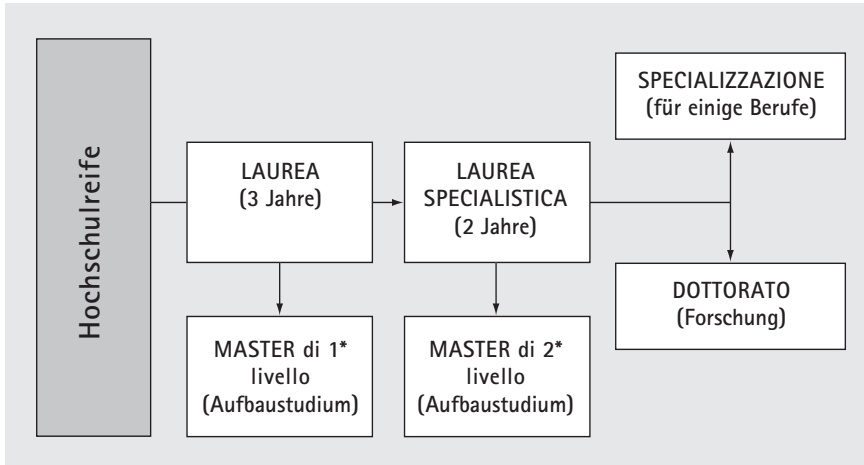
Hochschulreife

LAUREA
(3 Jahre)

LAUREA
SPECIALISTICA
(2 Jahre)

SPECIALIZZAZIONE
(für einige Berufe)

DOTTORATO
(Forschung)

MASTER di 1*
livello
(Aufbaustudium)

MASTER di 2*
livello
(Aufbaustudium)